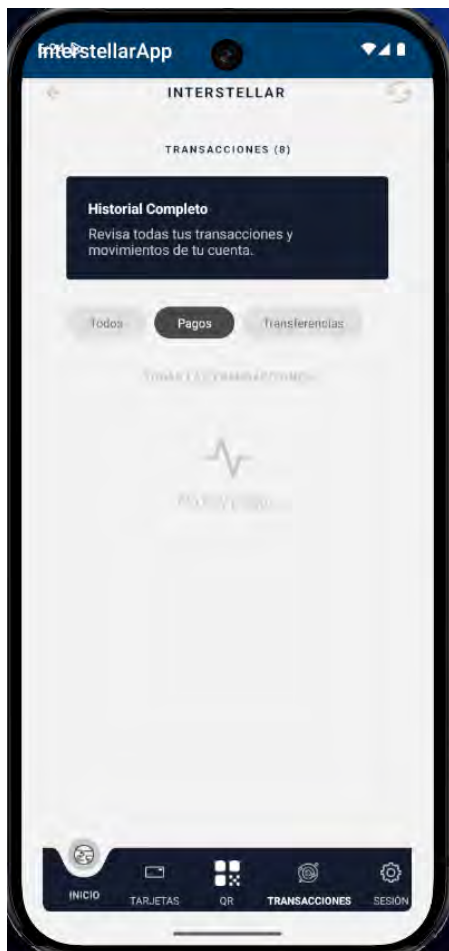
InterstellarApp

INTERSTELLAR

TRANSACCIONES (8)

Historial Completo
Revisa todas tus transacciones y movimientos de tu cuenta.

Todos
Pagos
Transferencias

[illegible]

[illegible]

INICIO
TARJETAS
QR
TRANSACCIONES
SESIÓN